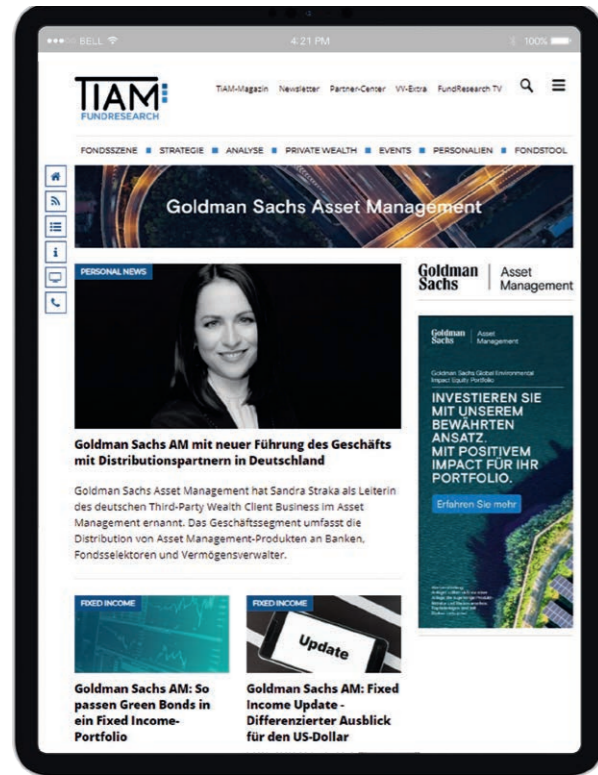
BELL 4:21 PM 100%

TIAM FUNDRESEARCH

TIAM-Magazin Newsletter Partner-Center VV-Extra FundResearch TV

FONDSSZENE ■ STRATEGIE ■ ANALYSE ■ PRIVATE WEALTH ■ EVENTS ■ PERSONALIEN ■ FONDSTOOL

Goldman Sachs Asset Management

PERSONAL NEWS

Goldman Sachs AM mit neuer Führung des Geschäfts mit Distributionspartnern in Deutschland

Goldman Sachs Asset Management hat Sandra Straka als Leiterin des deutschen Third-Party Wealth Client Business im Asset Management ernannt. Das Geschäftssegment umfasst die Distribution von Asset Management-Produkten an Banken, Fondsselektoren und Vermögensverwalter.

Goldman Sachs | Asset Management

Goldman Sachs | Asset Management

Goldman Sachs Global Environmental Impact Equity Portfolio

INVESTIEREN SIE MIT UNSEREM BEWÄHRTEN ANSATZ. MIT POSITIVEM IMPACT FÜR IHR PORTFOLIO.

Erfahren Sie mehr

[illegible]

FIXED INCOME

Goldman Sachs AM: So passen Green Bonds in ein Fixed Income-Portfolio

FIXED INCOME

Update

Goldman Sachs AM: Fixed Income Update - Differenzierter Ausblick für den US-Dollar